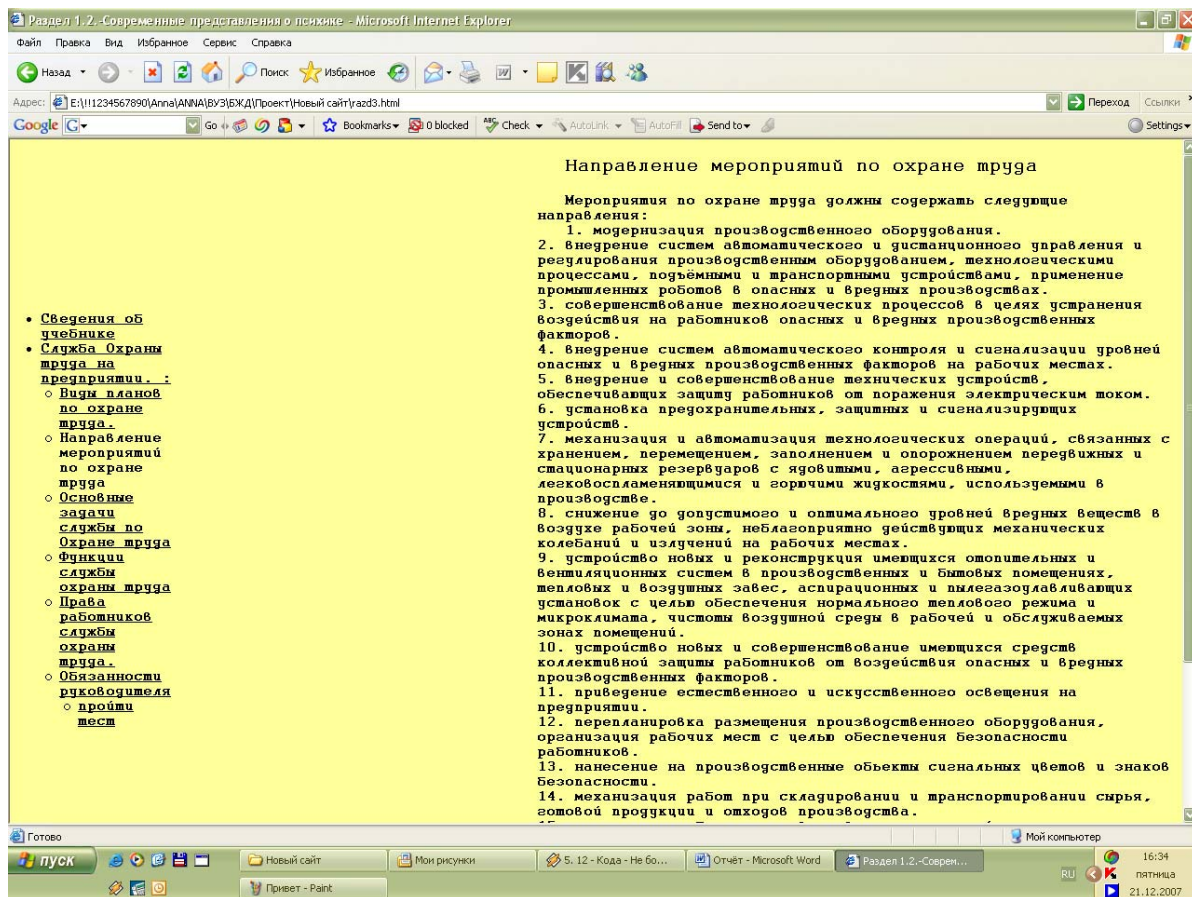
Раздел 1.2.-Современные представления о психике - Microsoft Internet Explorer

Файл Правка Вид Избранное Сервис Справка

Назад Поиск Избранное

Адрес: E:\!!1234567890\Anna\ANNA\ВУЗ\БЖД\Проект\Новый сайт\razd3.html Переход Ссылки

Google G- Go Bookmarks 0 blocked Check AutoLink AutoFill Send to Settings

• Сведения об учебнике
• Служба Охраны труда на предприятии. :
 ○ Виды планов по охране труда.
 ○ Направление мероприятий по охране труда
 ○ Основные задачи службы по Охране труда
 ○ Функции службы охраны труда
 ○ Права работников службы охраны труда.
 ○ Обязанности руководителя
  ○ пройти мест

Направление мероприятий по охране труда

Мероприятия по охране труда должны содержать следующие направления:
1. модернизация производственного оборудования.
2. внедрение систем автоматического и дистанционного управления и регулирования производственным оборудованием, технологическими процессами, подъёмными и транспортными устройствами, применение промышленных роботов в опасных и вредных производствах.
3. совершенствование технологических процессов в целях устранения воздействия на работников опасных и вредных производственных факторов.
4. внедрение систем автоматического контроля и сигнализации уровней опасных и вредных производственных факторов на рабочих местах.
5. внедрение и совершенствование технических устройств, обеспечивающих защиту работников от поражения электрическим током.
6. установка предохранительных, защитных и сигнализирующих устройств.
7. механизация и автоматизация технологических операций, связанных с хранением, перемещением, заполнением и опорожнением передвижных и стационарных резервуаров с ядовитыми, агрессивными, легковоспламеняющимися и горючими жидкостями, используемыми в производстве.
8. снижение до допустимого и оптимального уровней вредных веществ в воздухе рабочей зоны, неблагоприятно действующих механических колебаний и излучений на рабочих местах.
9. устройство новых и реконструкция имеющихся отопительных и вентиляционных систем в производственных и бытовых помещениях, тепловых и воздушных завес, аспирационных и пылегазоулавливающих установок с целью обеспечения нормального теплового режима и микроклимата, чистоты воздушной среды в рабочей и обслуживаемых зонах помещений.
10. устройство новых и совершенствование имеющихся средств коллективной защиты работников от воздействия опасных и вредных производственных факторов.
11. приведение естественного и искусственного освещения на предприятии.
12. перепланировка размещения производственного оборудования, организация рабочих мест с целью обеспечения безопасности работников.
13. нанесение на производственные обьекты сигнальных цветов и знаков безопасности.
14. механизация работ при складировании и транспортировании сырья, готовой продукции и отходов производства.
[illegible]

Готово Мой компьютер

пуск Новый сайт Мои рисунки 5. 12 - Кода - Не бо... Отчёт - Microsoft Word Раздел 1.2.-Соврем... RU 16:34 пятница 21.12.2007
Привет - Paint